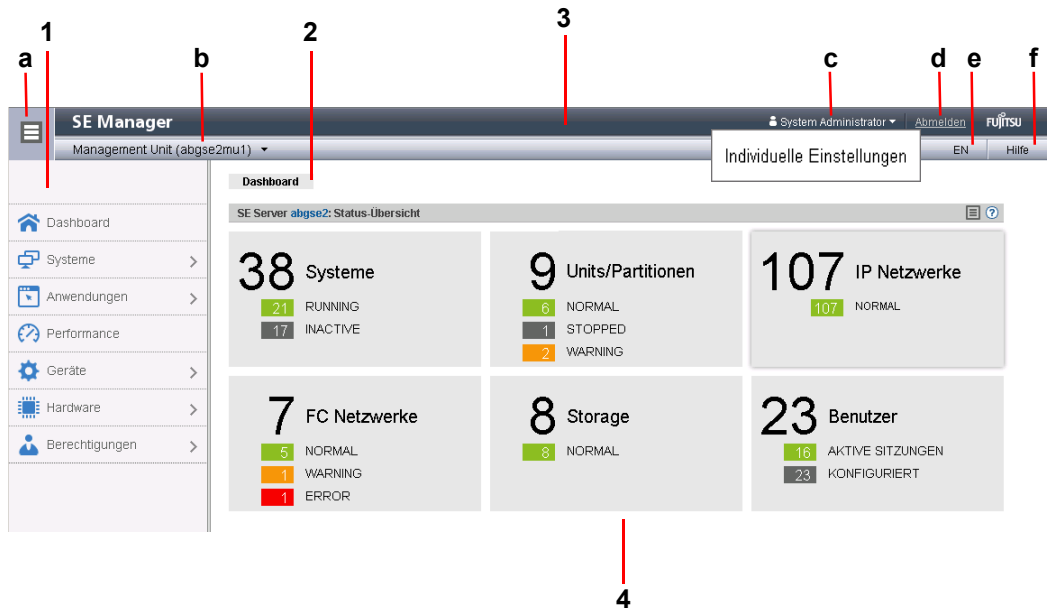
1
2
3
a
b
c
d
e
f

SE Manager
System Administrator
Abmelden
FUJITSU
Management Unit (abgse2mu1)
Individuelle Einstellungen
EN
Hilfe

Dashboard
Systeme
Anwendungen
Performance
Geräte
Hardware
Berechtigungen

Dashboard

SE Server abgse2: Status-Übersicht

38 Systeme
21 RUNNING
17 INACTIVE

9 Units/Partitionen
6 NORMAL
1 STOPPED
2 WARNING

107 IP Netzwerke
107 NORMAL

7 FC Netzwerke
5 NORMAL
1 WARNING
1 ERROR

8 Storage
8 NORMAL

23 Benutzer
16 AKTIVE SITZUNGEN
23 KONFIGURIERT

4